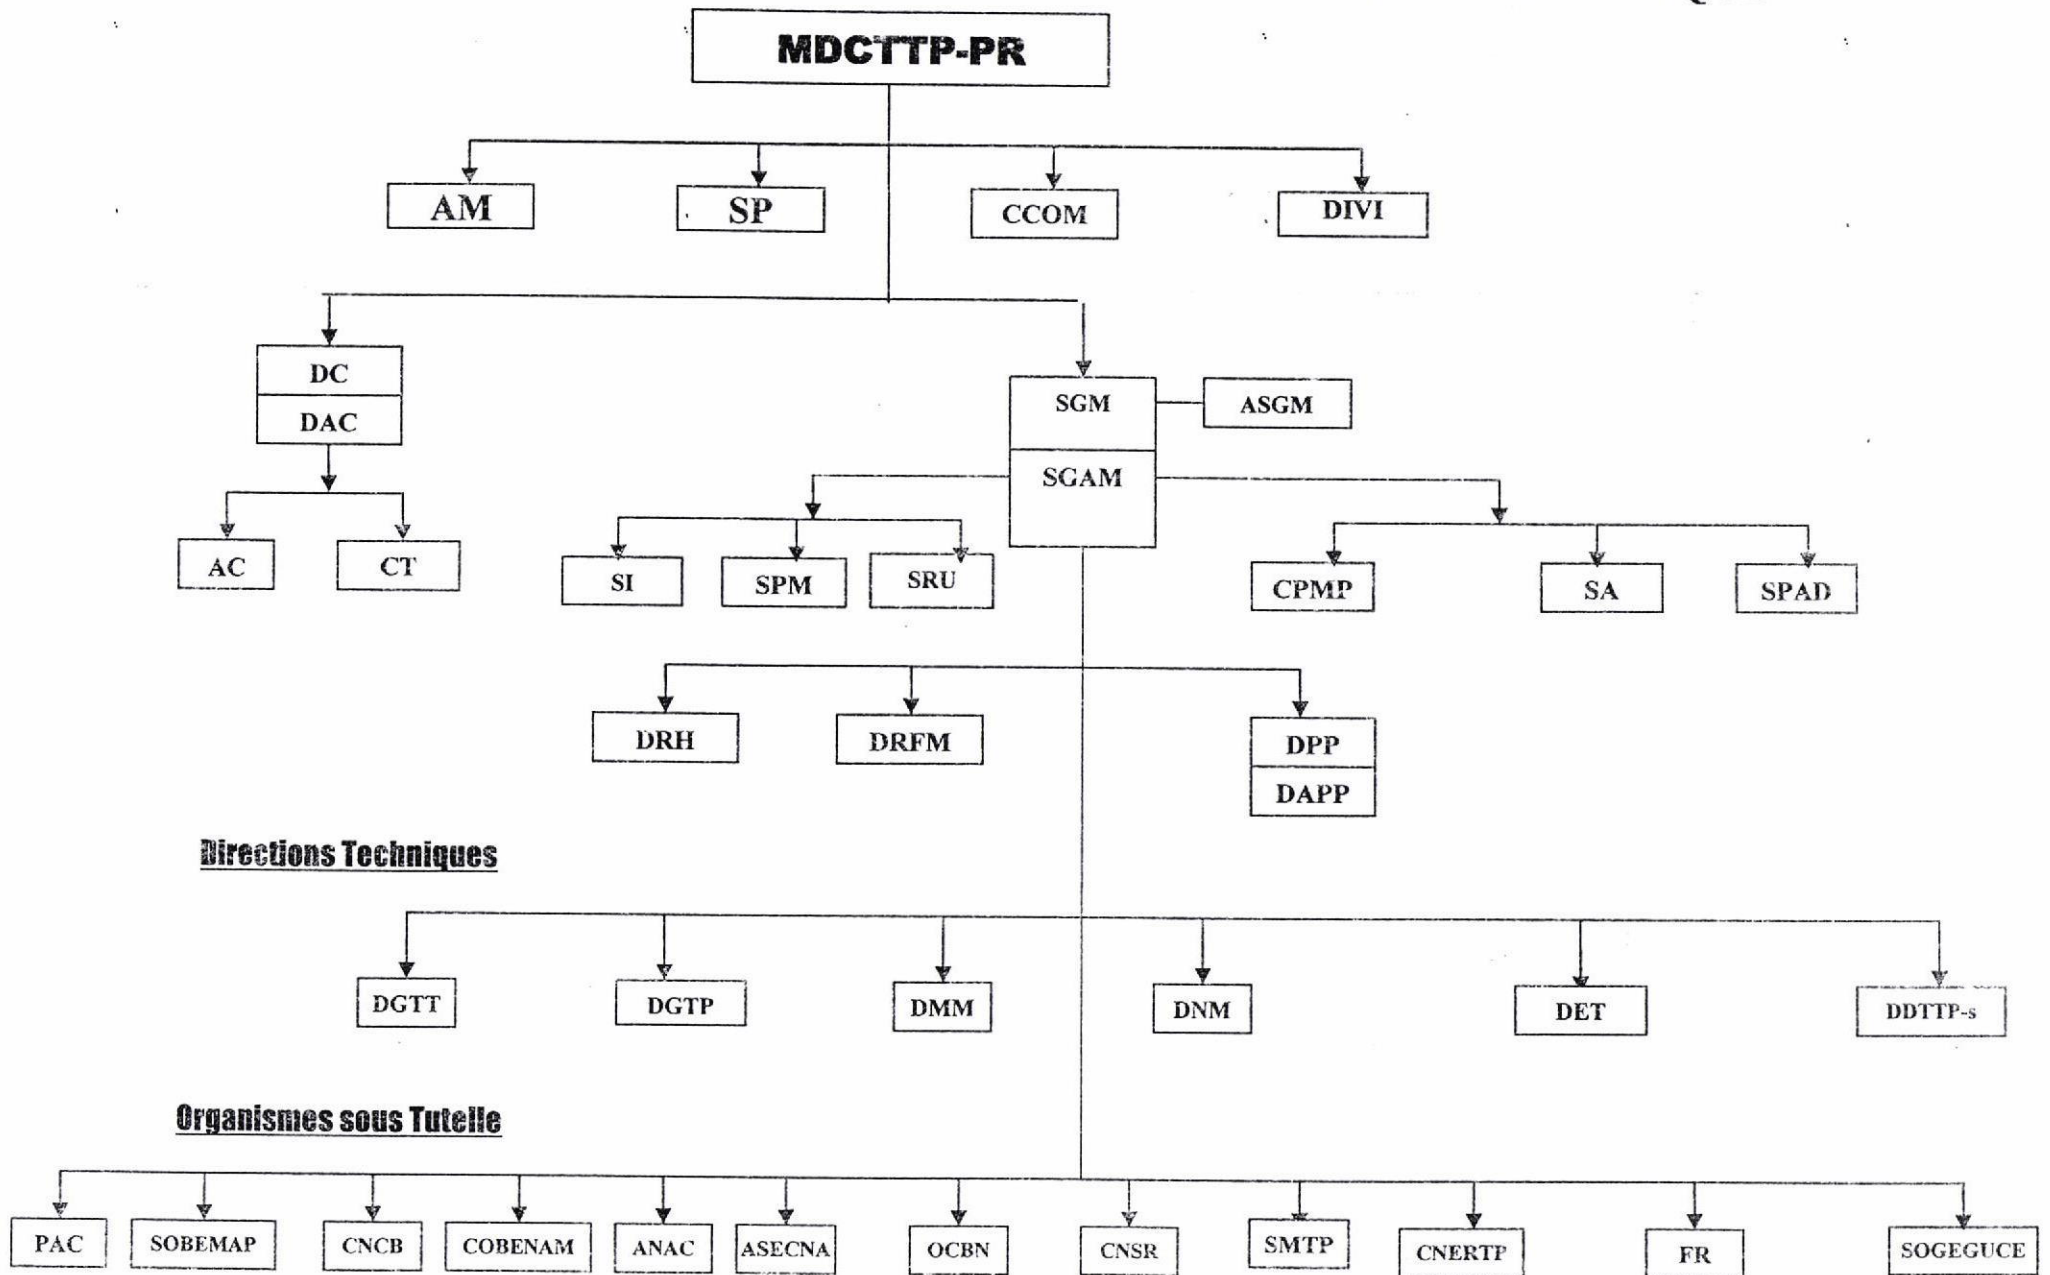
MDCTTP-PR

AM

SP

CCOM

DIVI

DC

DAC

AC

CT

SGM

ASGM

SGAM

SI

SPM

SRU

CPMP

SA

SPAD

DRH

DRFM

DPP

DAPP

Directions Techniques

DGTT

DGTP

DMM

DNM

DET

DDTTP-s

Organismes sous Tutelle

PAC

SOBEMAP

CNCB

COBENAM

ANAC

ASECNA

OCBN

CNSR

SMTP

CNERTP

FR

SOGEGUCE